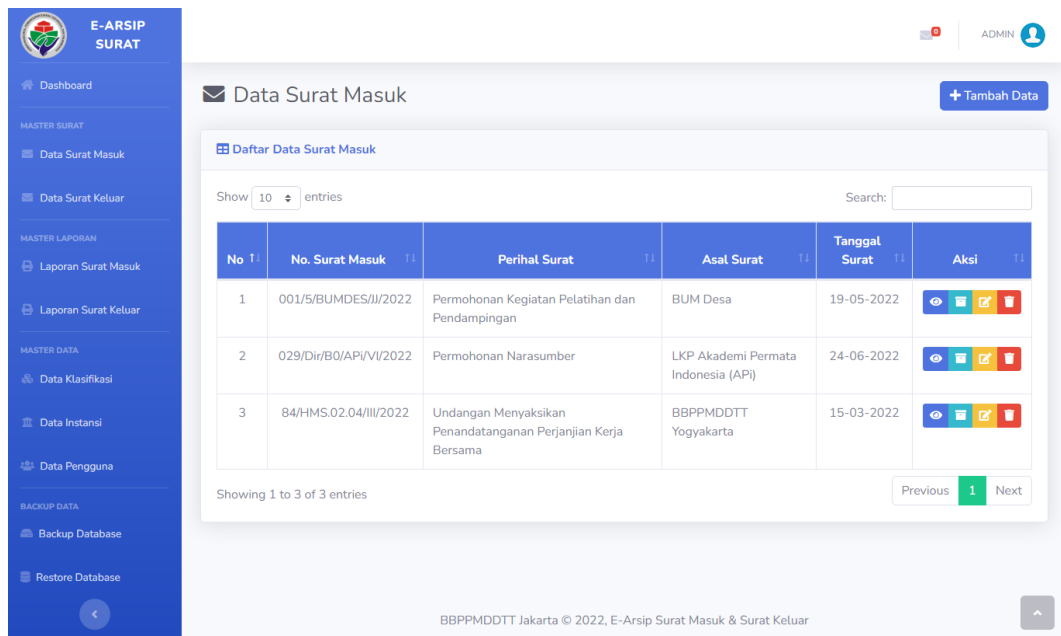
E-ARSIP SURAT

Dashboard

MASTER SURAT

Data Surat Masuk

Data Surat Keluar

MASTER LAPORAN

Laporan Surat Masuk

Laporan Surat Keluar

MASTER DATA

Data Klasifikasi

Data Instansi

Data Pengguna

BACKUP DATA

Backup Database

Restore Database

0

ADMIN

Data Surat Masuk

+ Tambah Data

Daftar Data Surat Masuk

Show 10 entries

Search:

| No | No. Surat Masuk | Perihal Surat | Asal Surat | Tanggal Surat | Aksi |
|---|---|---|---|---|---|
| 1 | 001/5/BUMDES/JJ/2022 | Permohonan Kegiatan Pelatihan dan Pendampingan | BUM Desa | 19-05-2022 | |
| 2 | 029/Dir/B0/APi/VI/2022 | Permohonan Narasumber | LKP Akademi Permata Indonesia (APi) | 24-06-2022 | |
| 3 | 84/HMS.02.04/III/2022 | Undangan Menyaksikan Penandatanganan Perjanjian Kerja Bersama | BBPPMDDTT Yogyakarta | 15-03-2022 | |

Showing 1 to 3 of 3 entries

Previous 1 Next

BBPPMDDTT Jakarta © 2022, E-Arsip Surat Masuk & Surat Keluar